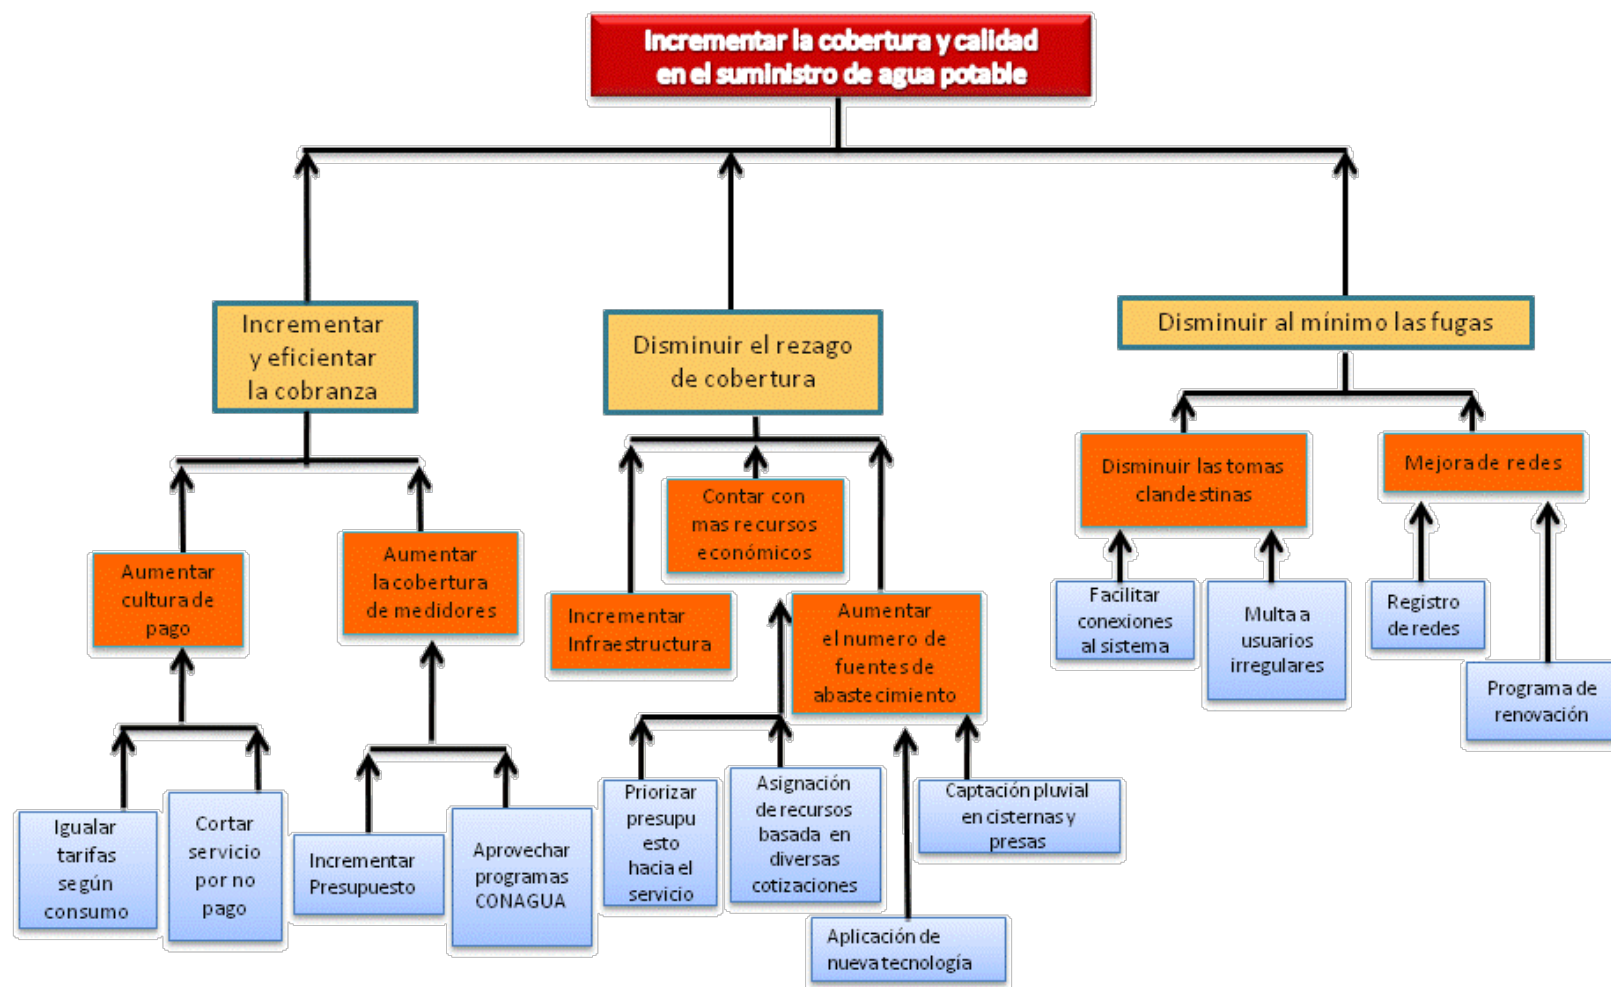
Incrementar la cobertura y calidad en el suministro de agua potable

Incrementar y eficientar la cobranza

Disminuir el rezago de cobertura

Disminuir al mínimo las fugas

Aumentar cultura de pago

Aumentar la cobertura de medidores

Contar con mas recursos económicos

Incrementar Infraestructura

Aumentar el numero de fuentes de abastecimiento

Disminuir las tomas clandestinas

Mejora de redes

Igualar tarifas según consumo

Cortar servicio por no pago

Incrementar Presupuesto

Aprovechar programas CONAGUA

Priorizar presupuesto hacia el servicio

Asignación de recursos basada en diversas cotizaciones

Captación pluvial en cisternas y presas

Aplicación de nueva tecnología

Facilitar conexiones al sistema

Multa a usuarios irregulares

Registro de redes

Programa de renovación